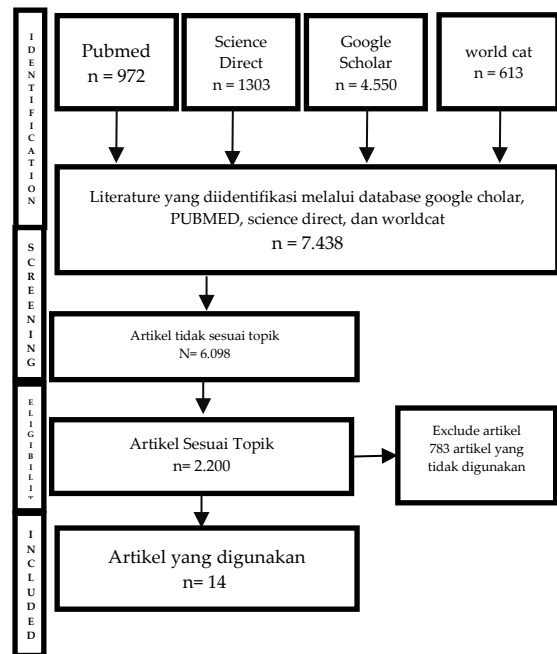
IDENTIFICATION

Pubmed
n = 972

Science Direct
n = 1303

Google Scholar
n = 4.550

world cat
n = 613

Literature yang diidentifikasi melalui database google cholar, PUBMED, science direct, dan worldcat
n = 7.438

SCREENING

Artikel tidak sesuai topik
N= 6.098

ELIGIBILIT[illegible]

Artikel Sesuai Topik
n= 2.200

Exclude artikel
783 artikel yang tidak digunakan

INCLUDED

Artikel yang digunakan
n= 14